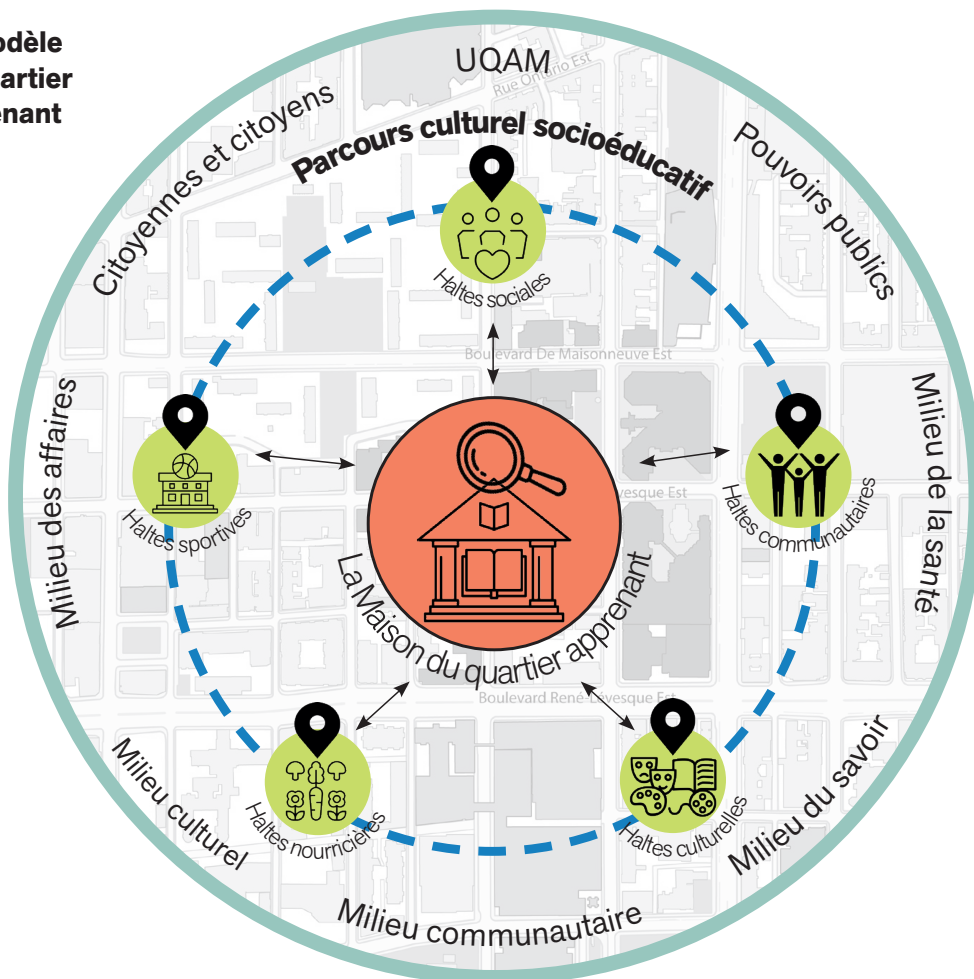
odèle
artier
enant

UQAM

Rue Ontario Est

Citoyennes et citoyens

Parcours culturel socioéducatif

Pouvoirs publics

Haltes sociales

Boulevard De Maisonneuve Est

Milieu des affaires

Milieu de la santé

Haltes sportives

Haltes communautaires

La Maison du quartier apprenant

Boulevard René-Lévesque Est

Milieu culturel

Haltes nourricières

Haltes culturelles

Milieu du savoir

Milieu communautaire